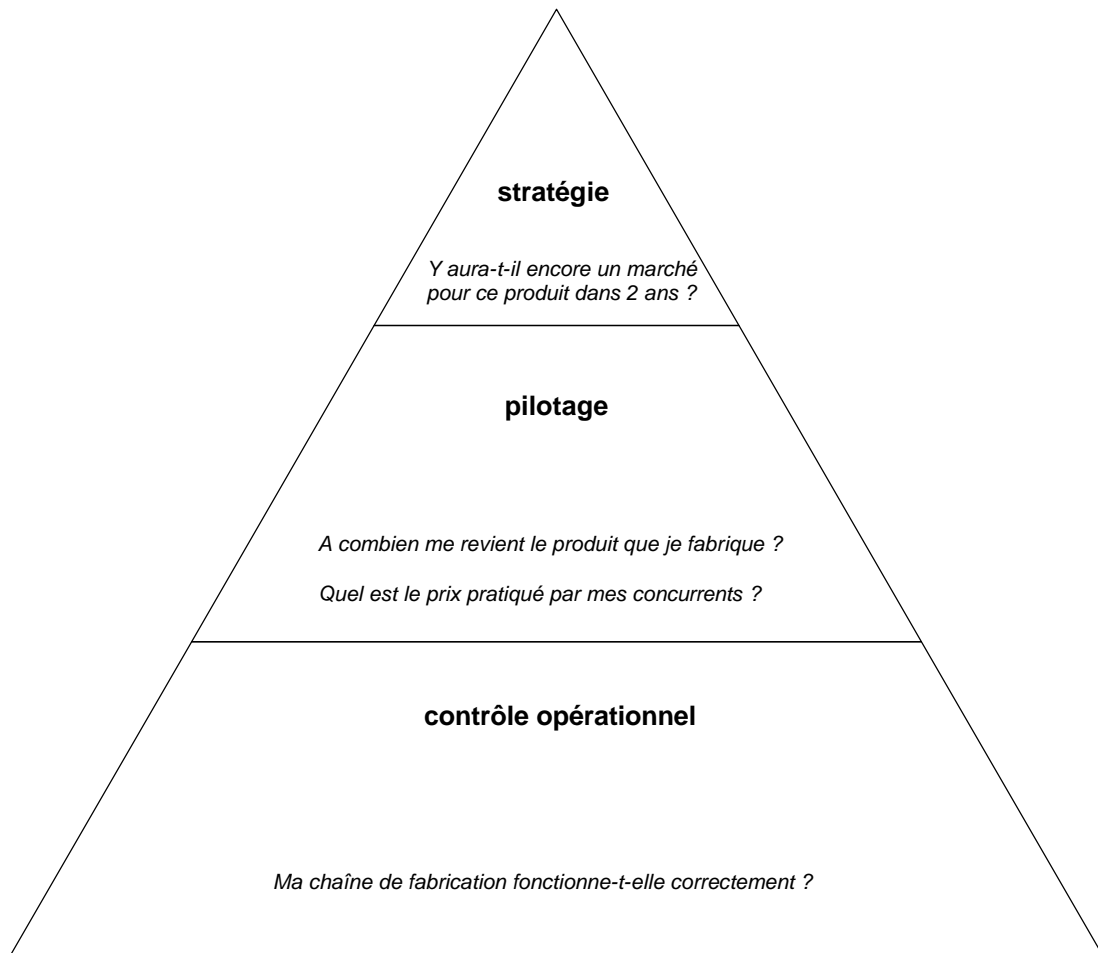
stratégie

Y aura-t-il encore un marché pour ce produit dans 2 ans ?

pilotage

A combien me revient le produit que je fabrique ?

Quel est le prix pratiqué par mes concurrents ?

contrôle opérationnel

Ma chaîne de fabrication fonctionne-t-elle correctement ?